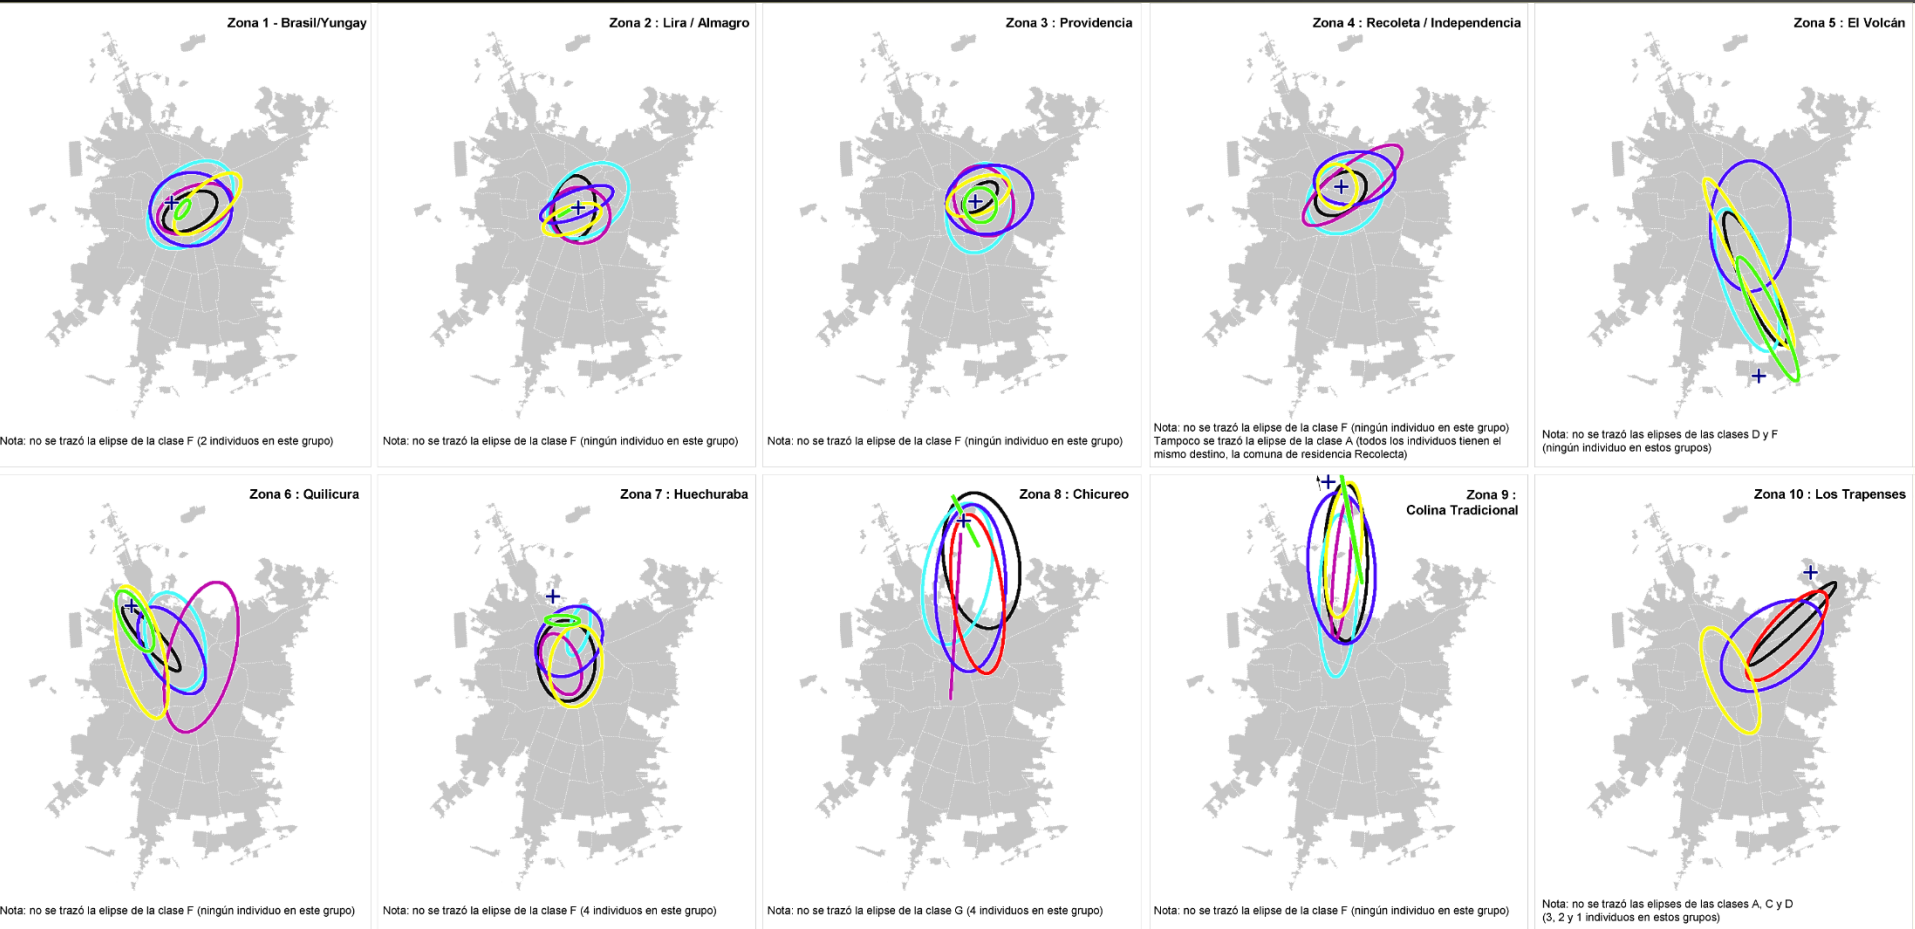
Zona 1 - Brasil/Yungay

Nota: no se trazó la elipse de la clase F (2 individuos en este grupo)

Zona 2 : Lira / Almagro

Nota: no se trazó la elipse de la clase F (ningún individuo en este grupo)

Zona 3 : Providencia

Nota: no se trazó la elipse de la clase F (ningún individuo en este grupo)

Zona 4 : Recoleta / Independencia

Nota: no se trazó la elipse de la clase F (ningún individuo en este grupo) Tampoco se trazó la elipse de la clase A (todos los individuos tienen el mismo destino, la comuna de residencia Recolecta)

Zona 5 : El Volcán

Nota: no se trazó las elipses de las clases D y F (ningún individuo en estos grupos)

Zona 6 : Quilicura

Nota: no se trazó la elipse de la clase F (ningún individuo en este grupo)

Zona 7 : Huechuraba

Nota: no se trazó la elipse de la clase F (4 individuos en este grupo)

Zona 8 : Chicureo

Nota: no se trazó la elipse de la clase G (4 individuos en este grupo)

Zona 9 : Colina Tradicional

Nota: no se trazó la elipse de la clase F (ningún individuo en este grupo)

Zona 10 : Los Trapenses

Nota: no se trazó las elipses de las clases A, C y D (3, 2 y 1 individuos en estos grupos)